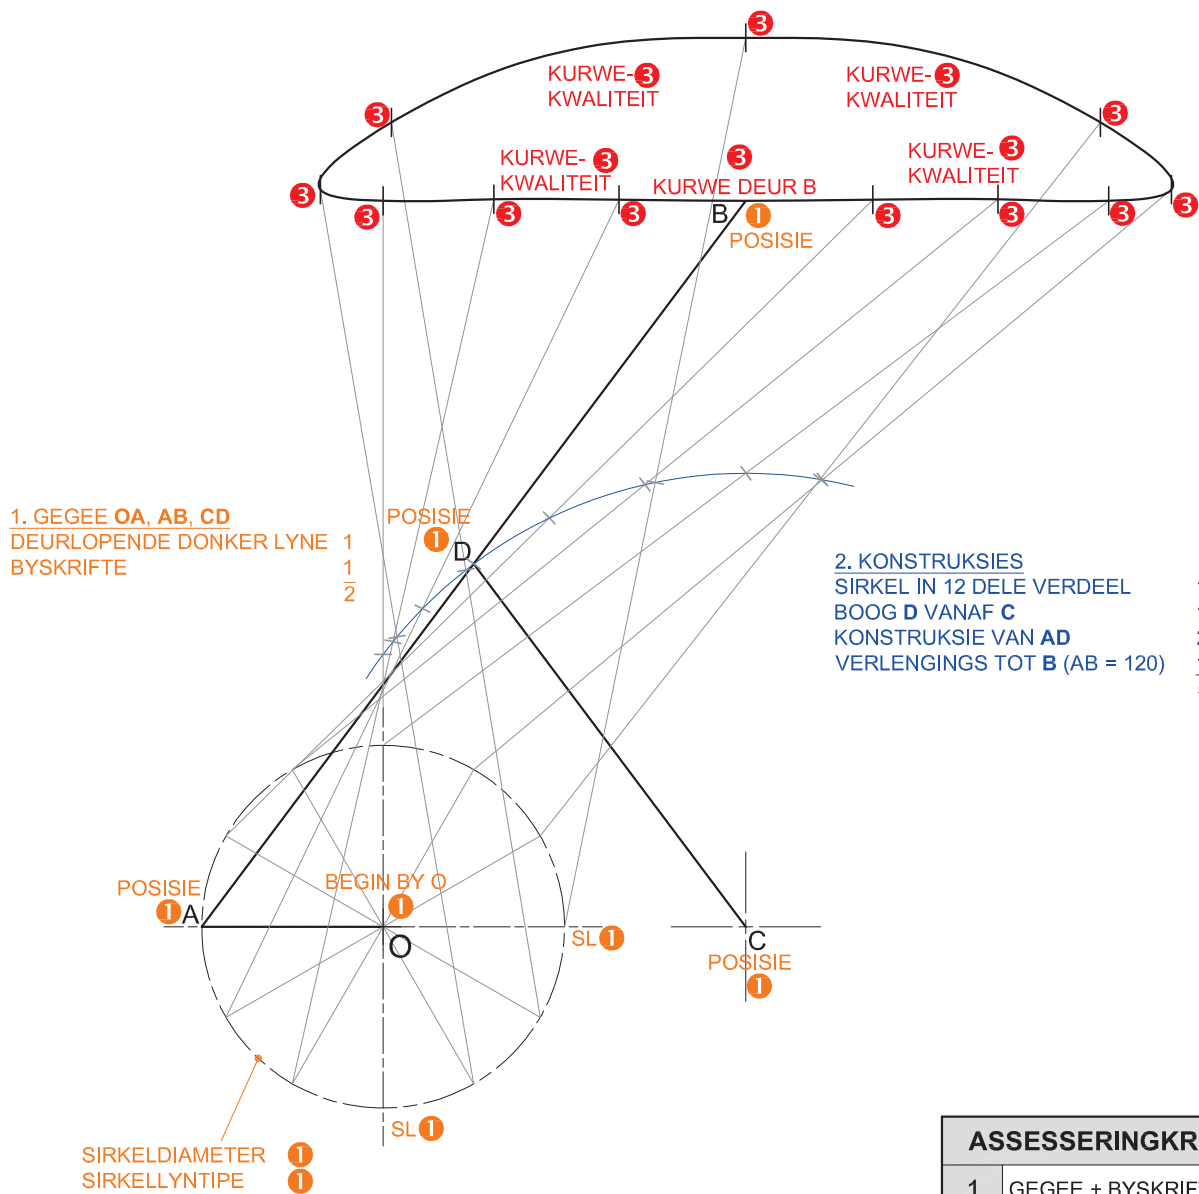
3

KURWE-3
KWALITEIT

KURWE-3
KWALITEIT

3

3

KURWE-3
KWALITEIT

3

KURWE DEUR B

KURWE-3
KWALITEIT

3 3 3 3 3 3 3 3

B 1
POSISIE

1. GEGEE **OA**, **AB**, **CD**
DEURLOPENDE DONKER LYNE 1
BYSKRIFTE $\frac{1}{2}$

POSISIE
1 D

2. KONSTRUKSIES
SIRKEL IN 12 DELE VERDEEL
BOOG **D** VANAF **C**
KONSTRUKSIE VAN **AD**
VERLENGINGS TOT **B** (AB = 120)

POSISIE
1 A

BEGIN BY O
1

O

SL 1

C
POSISIE
1

SL 1

SIRKELDIAMETER 1
SIRKELLYNTIPE 1

| ASSESSERINGKR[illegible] |
|---|
| 1 GEGEE + BYSKRIF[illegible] |